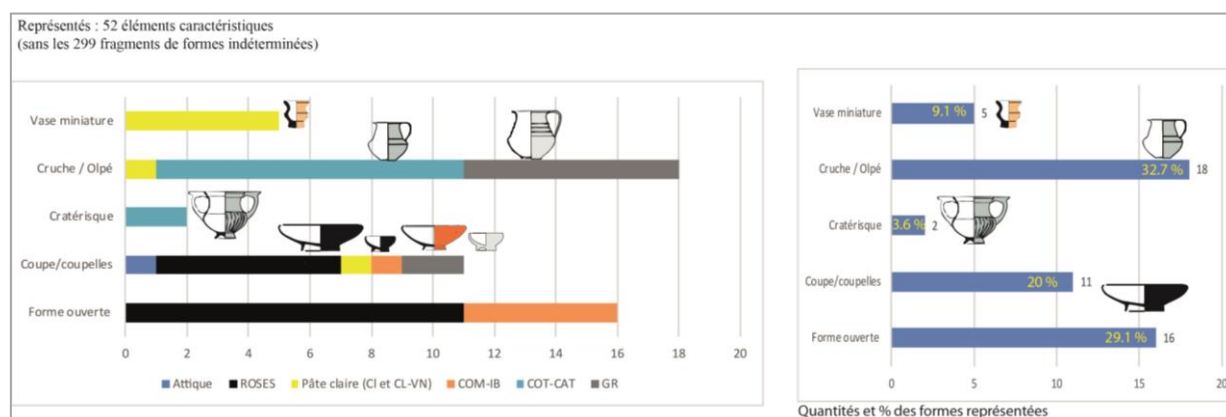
Représentés : 52 éléments caractéristiques
(sans les 299 fragments de formes indéterminées)

Vase miniature
Cruche / Olpé
Cratérisque
Coupe/coupelles
Forme ouverte

0 2 4 6 8 10 12 14 16 18 20

Attique ROSES Pâte claire (Cl et CL-VN) COM-IB COT-CAT GR

Vase miniature 9.1 % 5
Cruche / Olpé 32.7 % 18
Cratérisque 3.6 % 2
Coupe/coupelles 20 % 11
Forme ouverte 29.1 % 16

0 5 10 15 20

Quantités et % des formes représentées